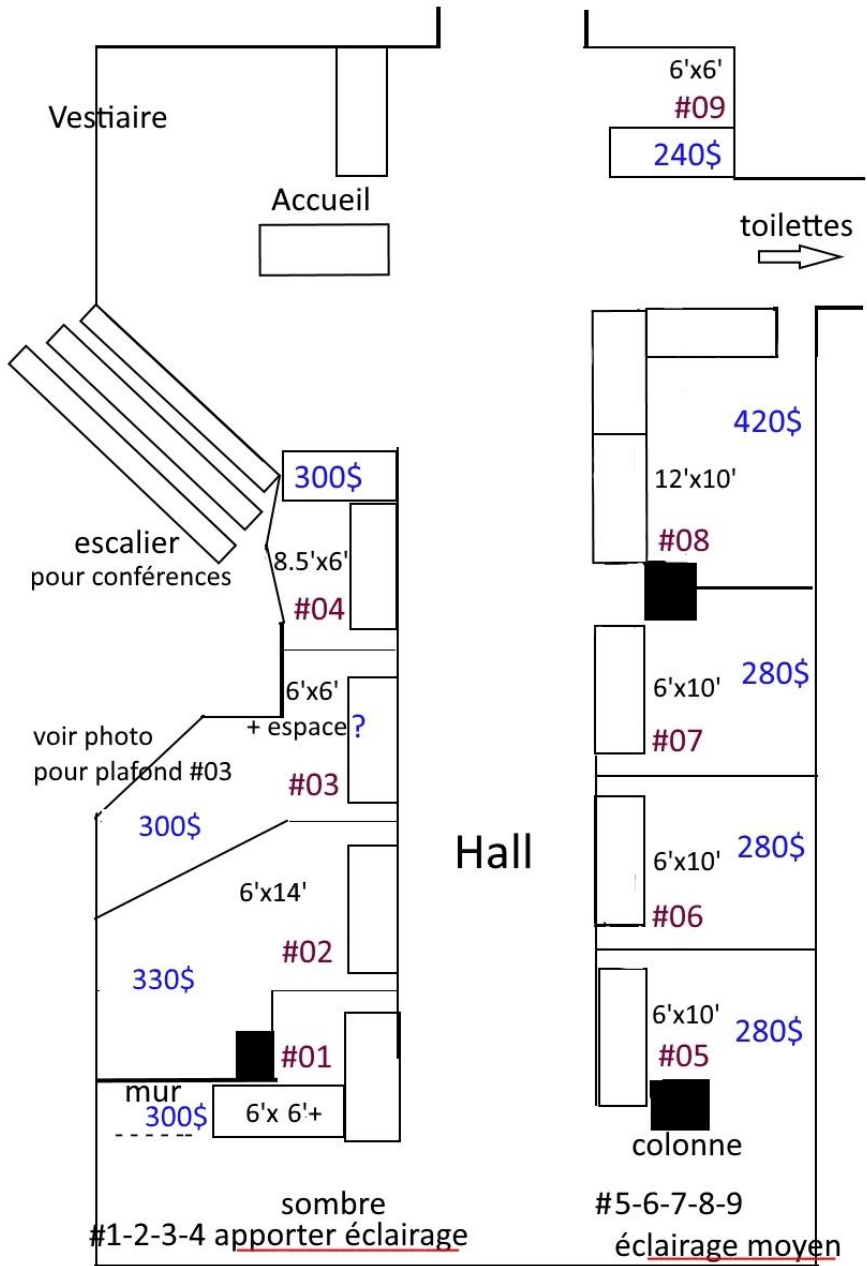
Vestiaire

Accueil

6'x6'
#09
240$

toilettes

420$
12'x10'
#08

300$
escalier
pour conférences
8.5'x6'
#04

6'x6'
+ espace ?
voir photo
pour plafond #03
#03
300$

6'x10'
280$
#07

Hall

6'x14'
#02
330$

6'x10'
280$
#06

#01
mur
300$
6'x 6'+

6'x10'
280$
#05
colonne

sombre
#1-2-3-4 apporter éclairage

#5-6-7-8-9
éclairage moyen